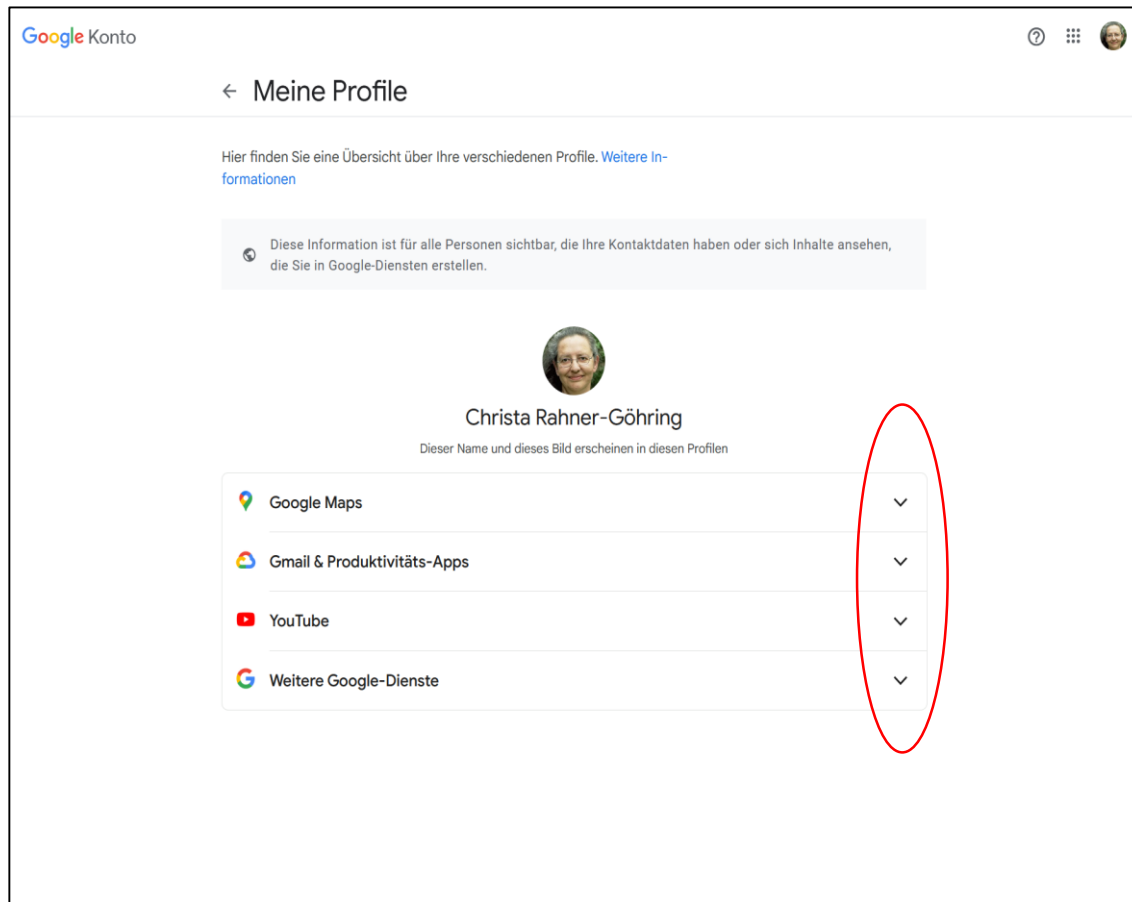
Google Konto

← Meine Profile

Hier finden Sie eine Übersicht über Ihre verschiedenen Profile. Weitere Informationen

Diese Information ist für alle Personen sichtbar, die Ihre Kontaktdaten haben oder sich Inhalte ansehen, die Sie in Google-Diensten erstellen.

Christa Rahner-Göhring

Dieser Name und dieses Bild erscheinen in diesen Profilen

Google Maps

Gmail & Produktivitäts-Apps

YouTube

Weitere Google-Dienste